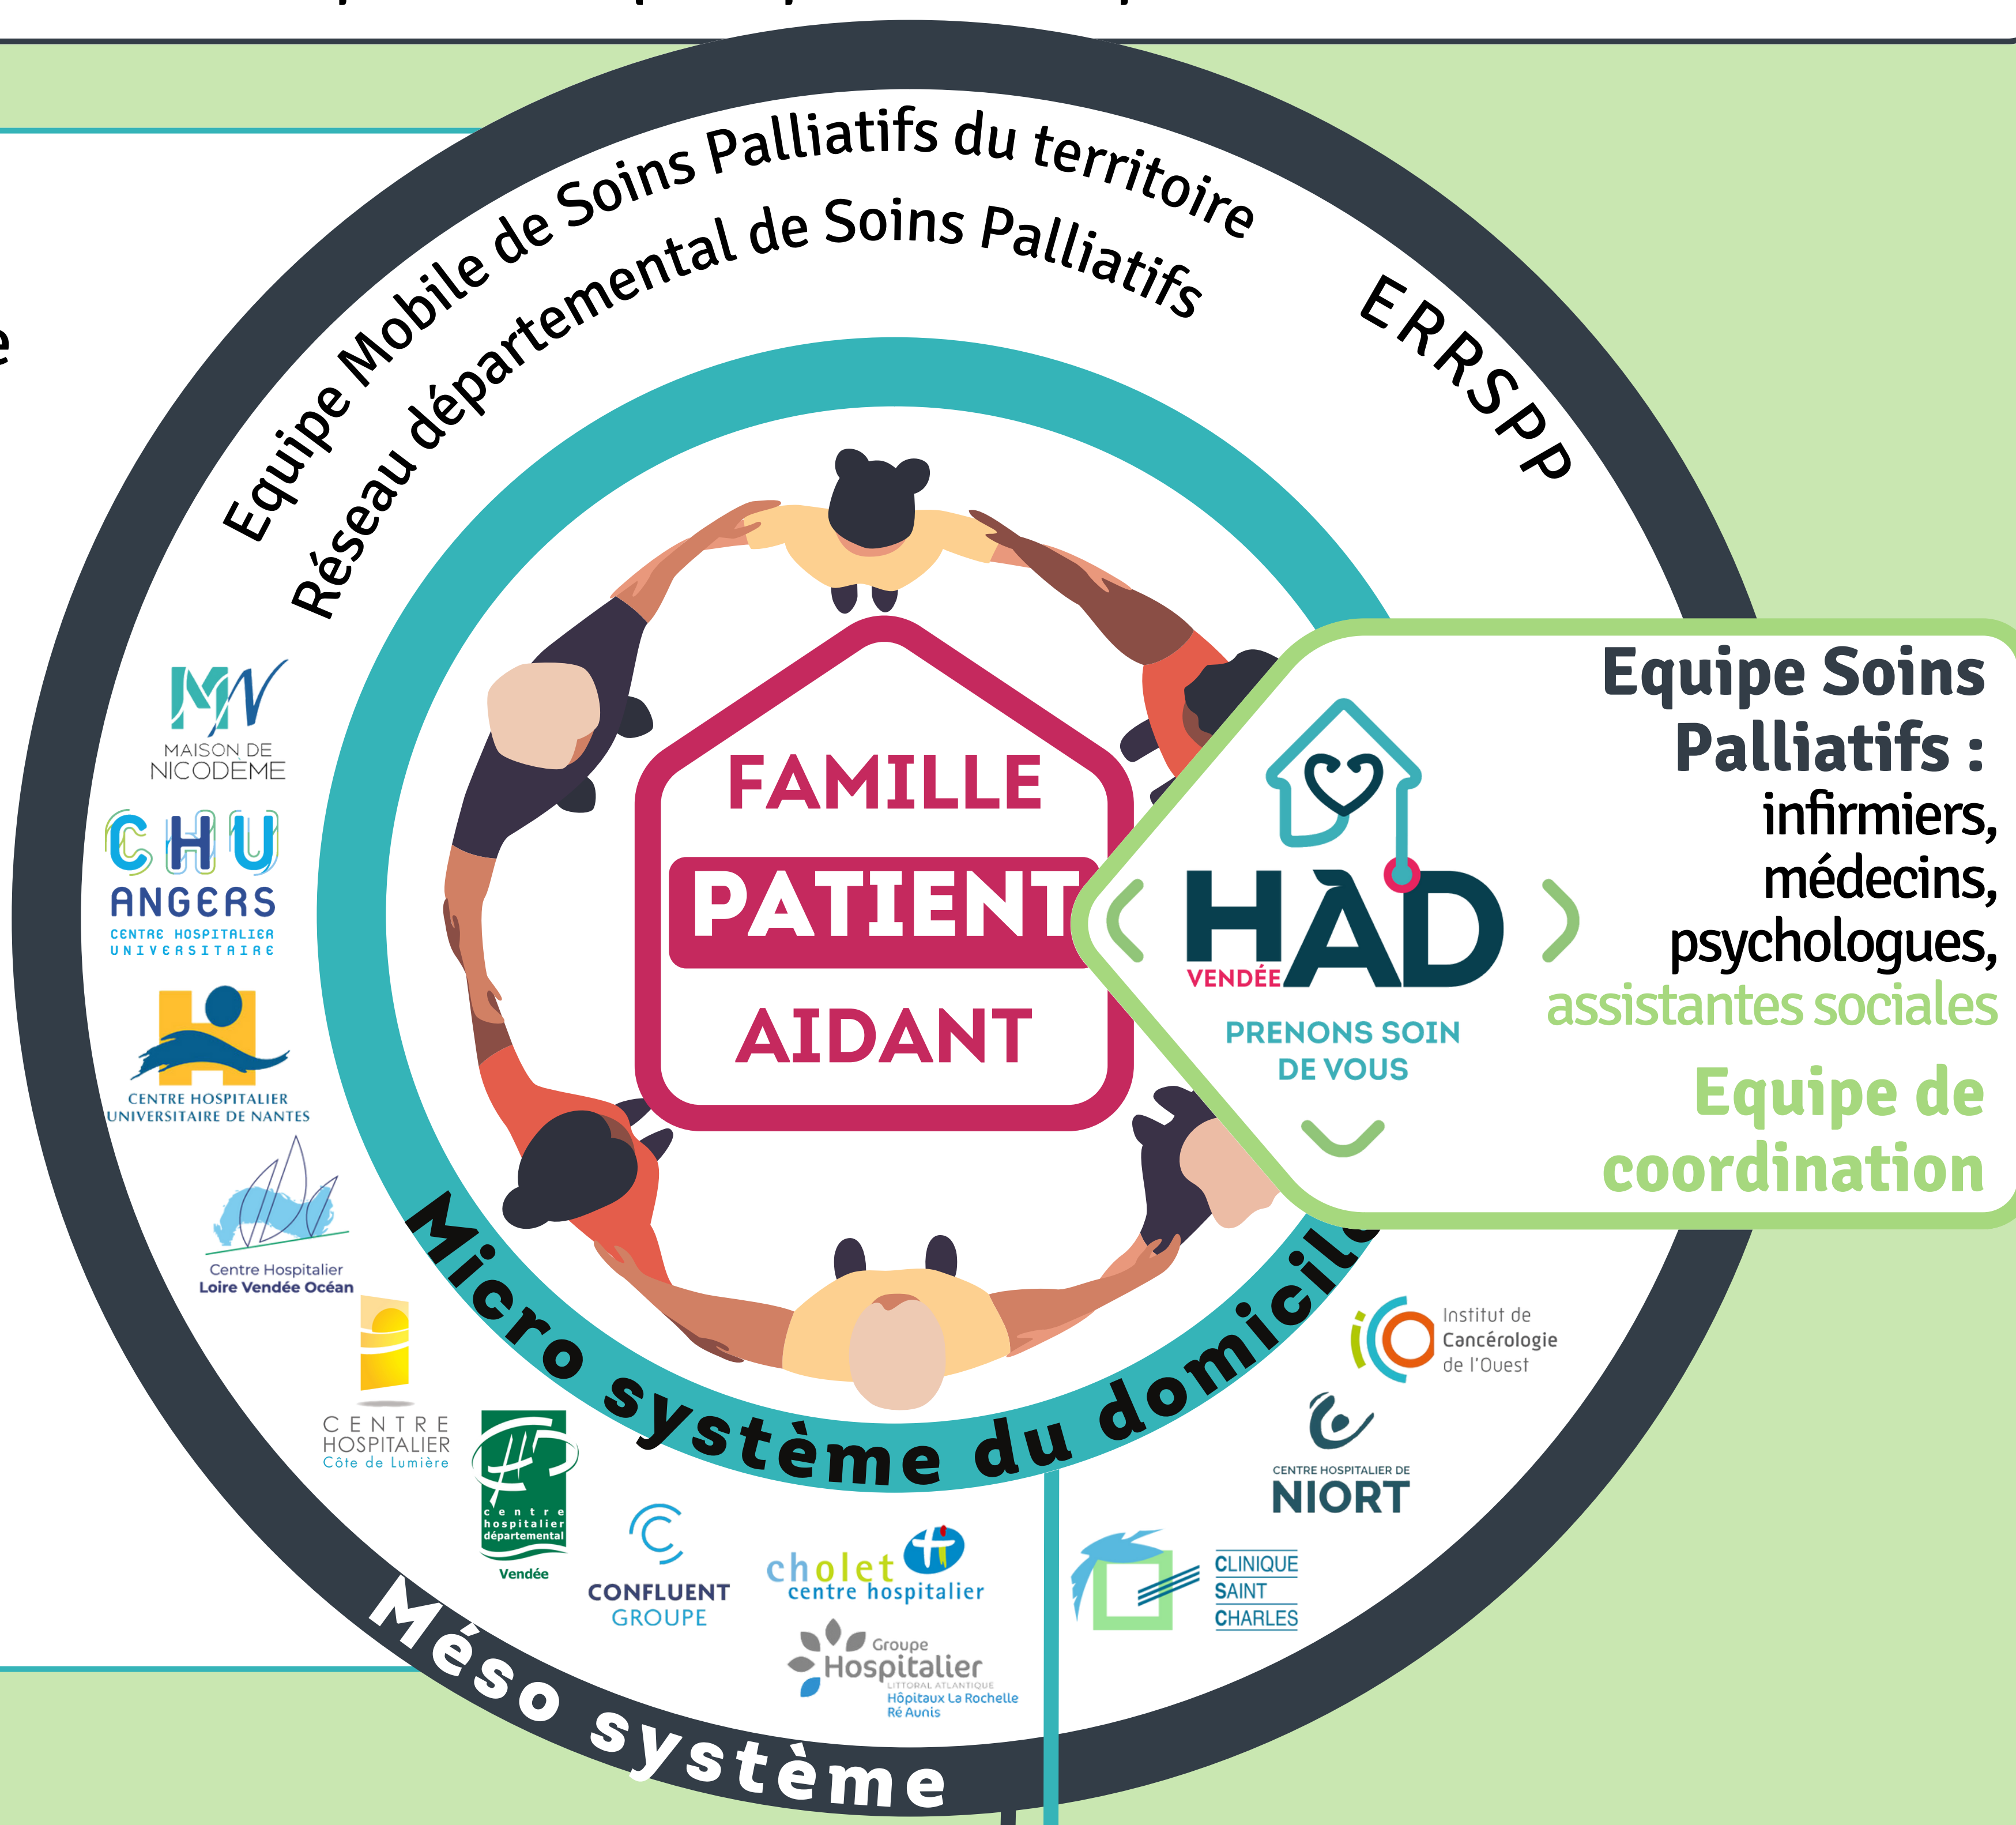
Equipe Mobile de Soins Palliatifs du territoire

Réseau départemental de Soins Palliatifs

ERRSPP

MN
MAISON DE NICODÈME

CHU ANGERS
CENTRE HOSPITALIER UNIVERSITAIRE

CENTRE HOSPITALIER UNIVERSITAIRE DE NANTES

Centre Hospitalier Loire Vendée Océan

CENTRE HOSPITALIER Côte de Lumière

centre hospitalier départemental Vendée

CONFLUENT GROUPE

cholet centre hospitalier

Groupe Hospitalier LITTORAL ATLANTIQUE Hôpitaux La Rochelle Ré Aunis

CLINIQUE SAINT CHARLES

CENTRE HOSPITALIER DE NIORT

Institut de Cancérologie de l'Ouest

FAMILLE
PATIENT
AIDANT

HAD VENDÉE
PRENONS SOIN DE VOUS

Equipe Soins Palliatifs :
infirmiers, médecins, psychologues, assistantes sociales

Equipe de coordination

Micro système du domicile

Méso système